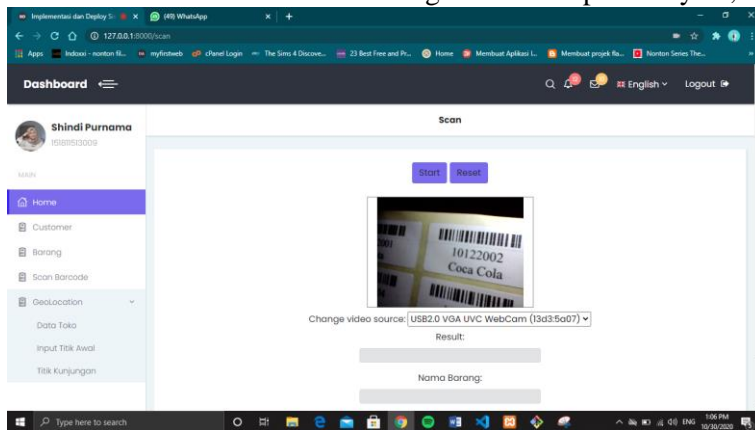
Implementasi dan Deploy Si ×
(49) WhatsApp ×
+
127.0.0.1:8000/scan
Apps Indoxxi - nonton fil... myfirstweb cPanel Login The Sims 4 Discove... 23 Best Free and Pr... Home Membuat Aplikasi I... Membuat projek fla... Nonton Series The...

Dashboard
English
Logout

Shindi Purnama
151811513009

MAIN
Home
Customer
Barang
Scan Barcode
GeoLocation
Data Toko
Input Titik Awal
Titik Kunjungan

Scan

Start
Reset

10122002
Coca Cola
2001

Change video source: USB2.0 VGA UVC WebCam (13d3:5a07)
Result:
Nama Barang:

Type here to search
ENG 1:06 PM 10/30/2020